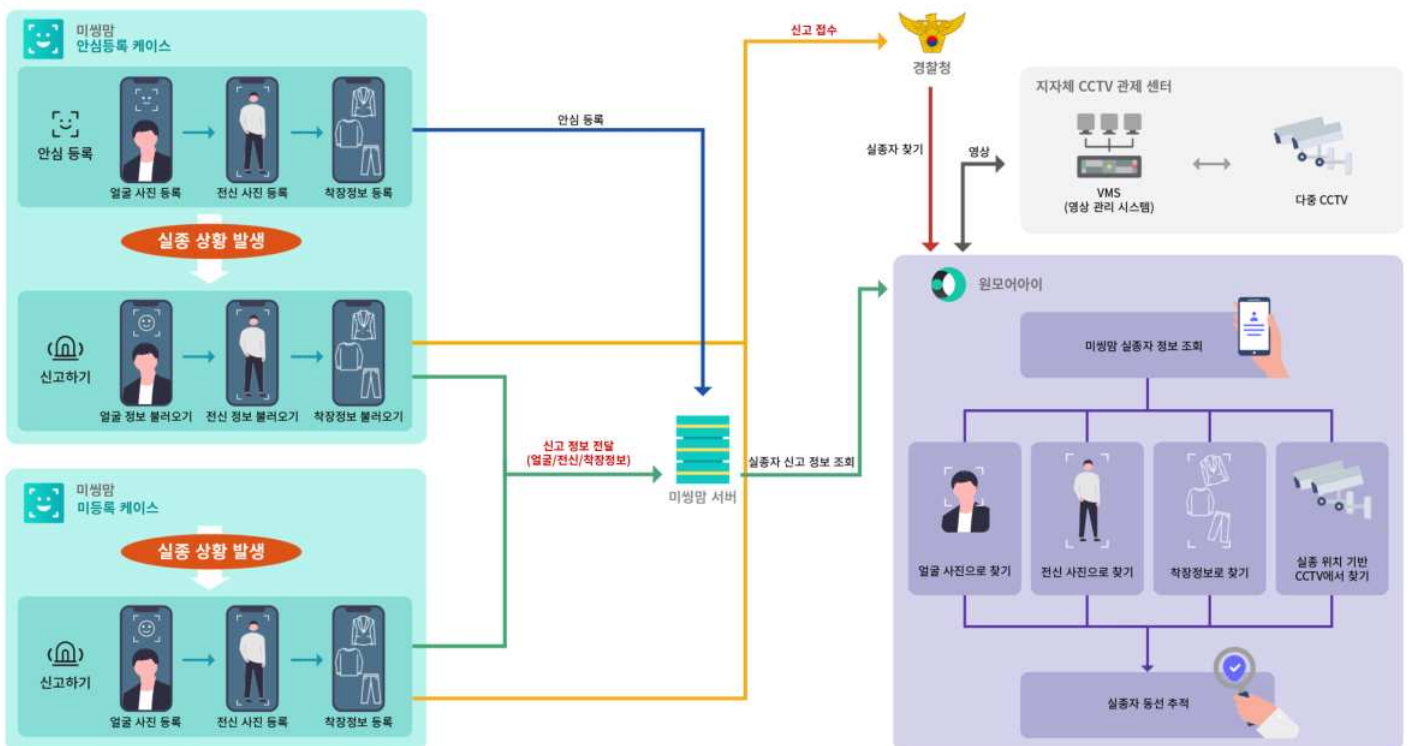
미씽맘
안심등록 케이스

안심 등록

얼굴 사진 등록
전신 사진 등록
착장정보 등록

실종 상황 발생

신고하기

얼굴 정보 불러오기
전신 정보 불러오기
착장정보 불러오기

미씽맘
미등록 케이스

실종 상황 발생

신고하기

얼굴 사진 등록
전신 사진 등록
착장정보 등록

안심 등록

신고 접수

신고 정보 전달
(얼굴/전신/착장정보)

미씽맘 서버

실종자 신고 정보 조회

경찰청

실종자 찾기

영상

지자체 CCTV 관제 센터

VMS
(영상 관리 시스템)

다중 CCTV

원모어아이

미씽맘 실종자 정보 조회

얼굴 사진으로 찾기
전신 사진으로 찾기
착장정보로 찾기
실종 위치 기반 CCTV에서 찾기

실종자 동선 추적